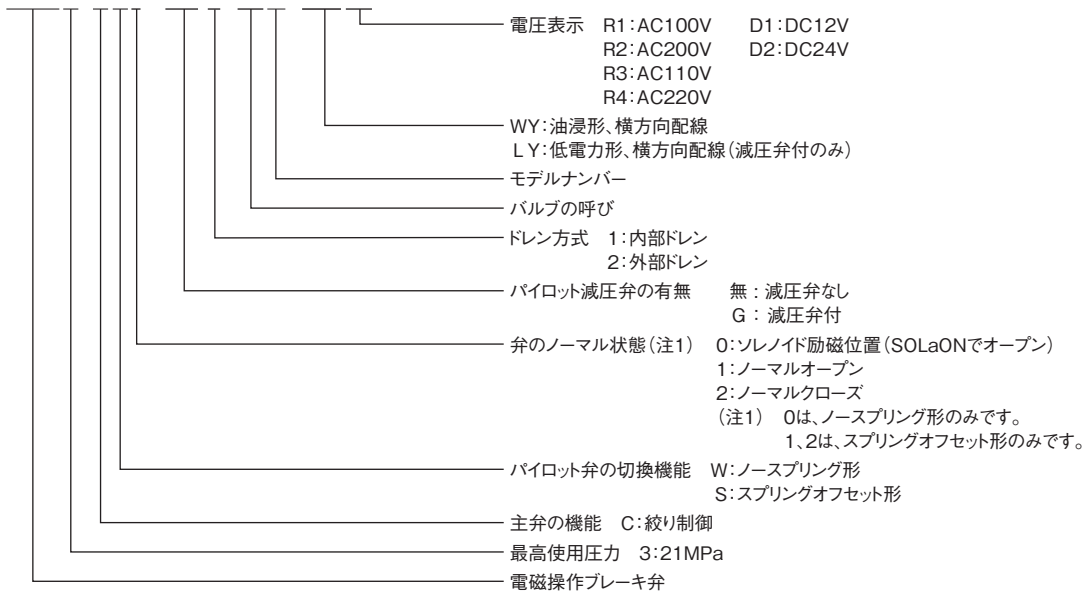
電圧表示　R1：AC100V　　D1：DC12V
R2：AC200V　　D2：DC24V
R3：AC110V
R4：AC220V

WY：油浸形、横方向配線
LY：低電力形、横方向配線（減圧弁付のみ）

モデルナンバー

バルブの呼び

ドレン方式　1：内部ドレン
2：外部ドレン

パイロット減圧弁の有無　　無：減圧弁なし
G：減圧弁付

弁のノーマル状態（注1）　0：ソレノイド励磁位置（SOLaONでオープン）
1：ノーマルオープン
2：ノーマルクローズ
（注1）　0は、ノースプリング形のみです。
1、2は、スプリングオフセット形のみです。

パイロット弁の切換機能　W：ノースプリング形
S：スプリングオフセット形

主弁の機能　C：絞り制御

最高使用圧力　3：21MPa

電磁操作ブレーキ弁